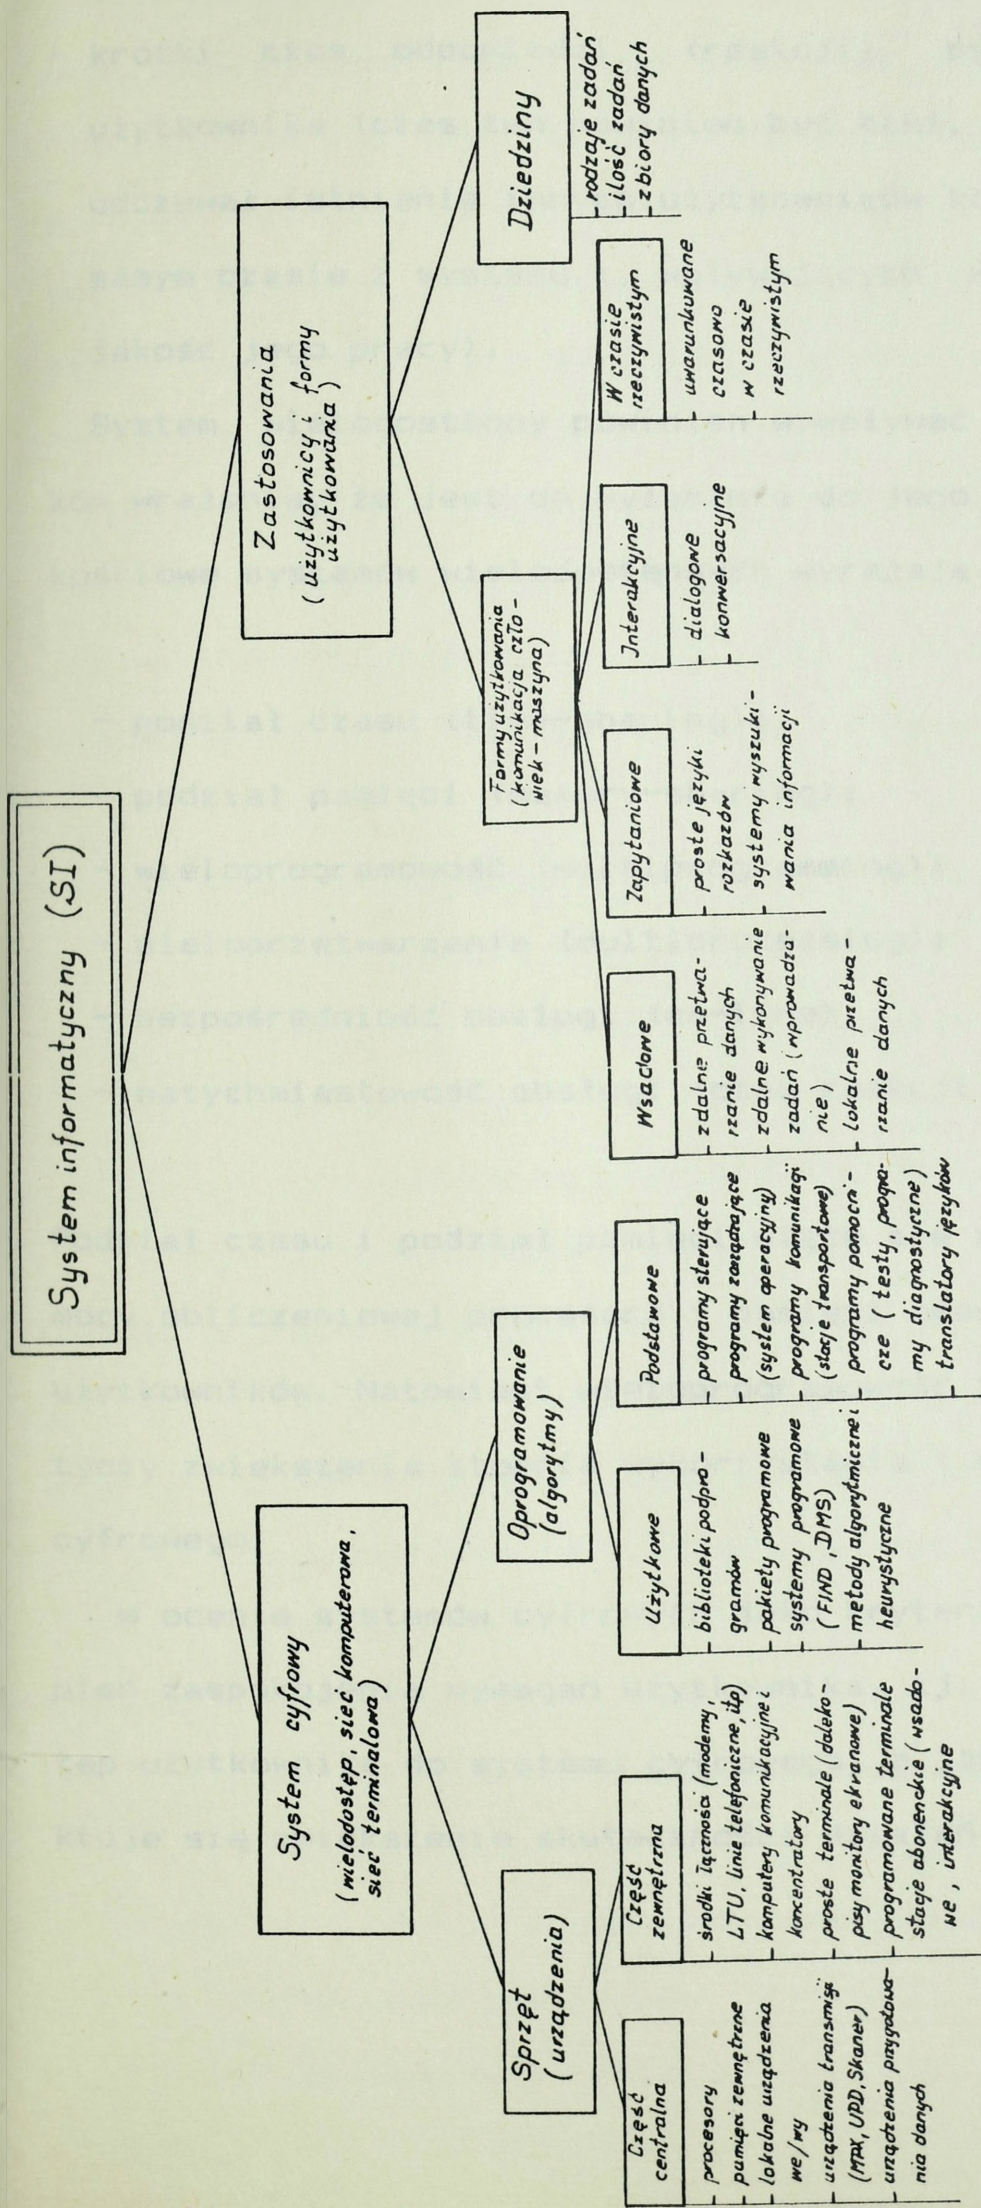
System informatyczny (SI)

System cyfrowy (wielodostęp, sieć komputerowa, sieć terminalowa)

Zastosowania (użytkownicy i formy użytkowania)

Sprzęt (urządzenia)

Oprogramowanie (algorytmy)

Formy użytkowania (komunikacja człowiek – maszyna)

Dziedziny

- rodzaje zadań
- ilość zadań
- zbiory danych

Część centralna

- procesory
- pamięci zewnętrzne
- lokalne urządzenia we/wy
- urządzenia transmisji (MPX, UPD, Skaner)
- urządzenia przygotowania danych

Część zewnętrzna

- środki łączności (modemy, LTU, linie telefoniczne, itp)
- komputery komunikacyjne i koncentratory
- proste terminale (dalekopisy, monitory ekranowe)
- programowane terminale
- stacje abonenckie (wsadowe, interakcyjne)

Użytkowe

- biblioteki podprogramów
- pakiety programowe
- systemy programowe (FIND, DMS)
- metody algorytmiczne i heurystyczne

Podstawowe

- programy sterujące
- programy zarządzające (system operacyjny)
- programy komunikacji (stacje transportowe)
- programy pomocnicze (testy, programy diagnostyczne)
- translatory języków

Wsadowe

- zdalne przetwarzanie danych
- zdalne wykonywanie zadań (wprowadzanie)
- lokalne przetwarzanie danych

Zapytaniowe

- proste języki rozkazów
- systemy wyszukiwania informacji

Interakcyjne

- dialogowe
- konwersacyjne

W czasie rzeczywistym

- uwarunkowane czasowo
- w czasie rzeczywistym